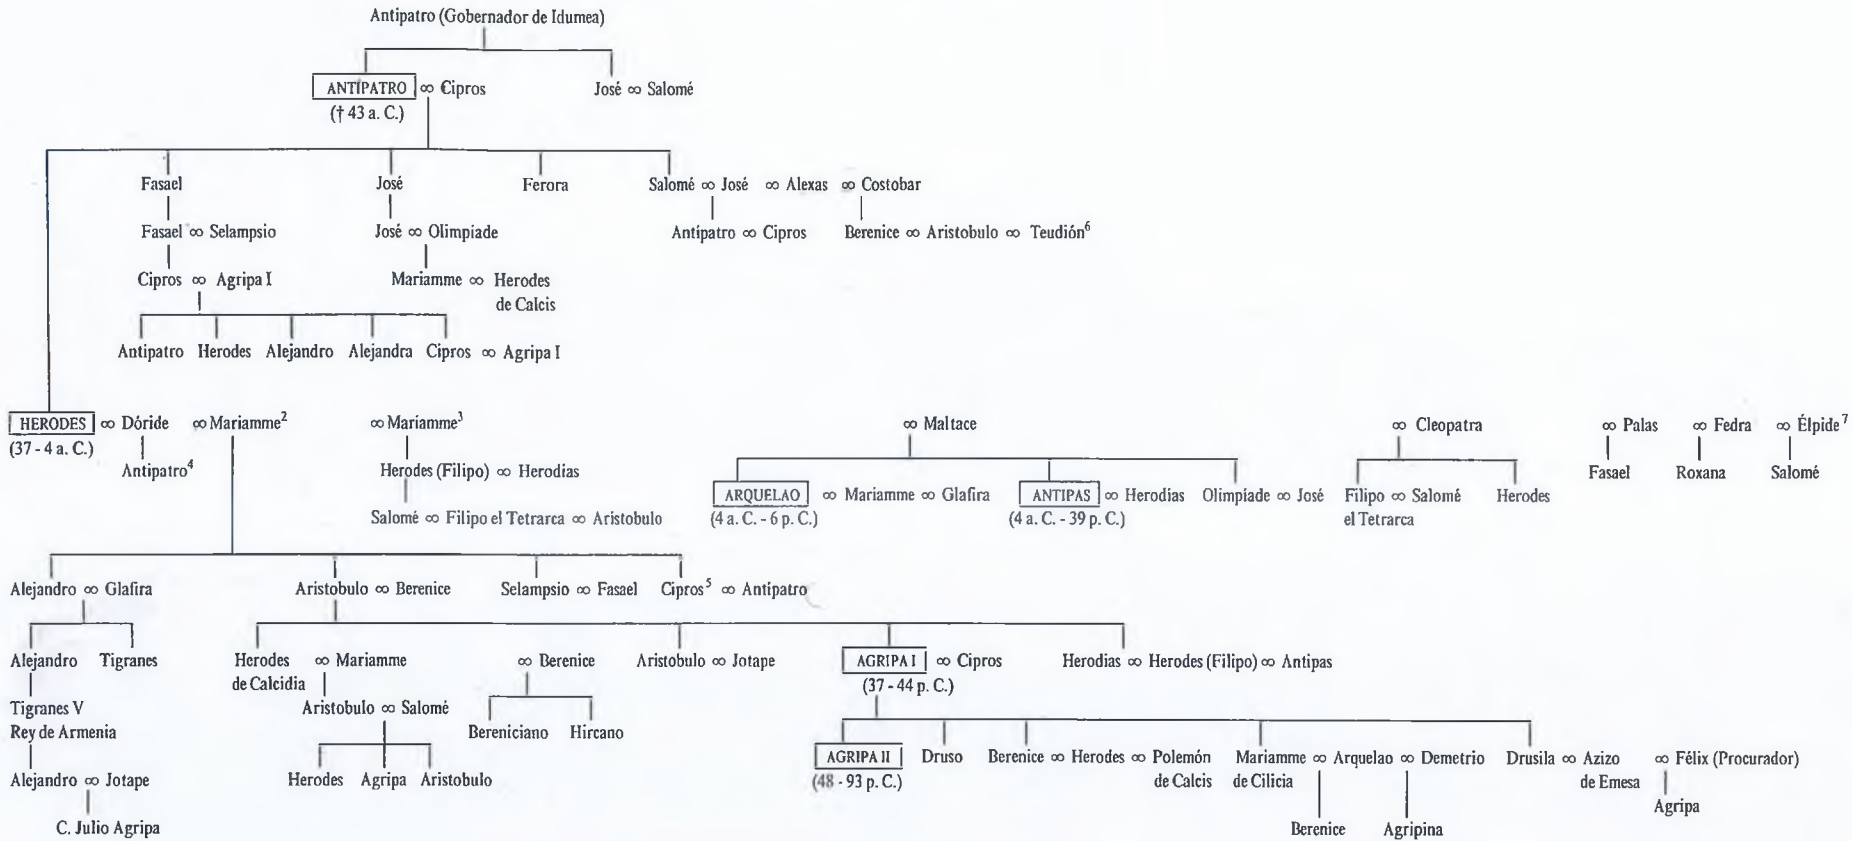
Antipatro (Gobernador de Idumea)

ANTIPATRO ∞ Cipros
(† 43 a. C.)

José ∞ Salomé

Fasael
Fasael ∞ Selampsio
Cipros ∞ Agripa I
Antipatro Herodes Alejandro Alejandra Cipros ∞ Agripa I

José
José ∞ Olimpiade
Mariamme ∞ Herodes de Calcis

Ferora

Salomé ∞ José ∞ Alexas ∞ Costobar
Antipatro ∞ Cipros
Berenice ∞ Aristobulo ∞ Teudión$^6$

HERODES ∞ Dóride ∞ Mariamme$^2$
(37 - 4 a. C.)
Antipatro$^4$

∞ Mariamme$^3$
Herodes (Filipo) ∞ Herodías
Salomé ∞ Filipo el Tetrarca ∞ Aristobulo

∞ Maltace
ARQUELAO ∞ Mariamme ∞ Glafira
(4 a. C. - 6 p. C.)
ANTIPAS ∞ Herodías
(4 a. C. - 39 p. C.)
Olimpiade ∞ José

∞ Cleopatra
Filipo ∞ Salomé
el Tetrarca
Herodes

∞ Palas
Fasael
∞ Fedra
Roxana
∞ Élpide$^7$
Salomé

Alejandro ∞ Glafira
Alejandro Tigranes
Tigranes V
Rey de Armenia
Alejandro ∞ Jotape
C. Julio Agripa

Aristobulo ∞ Berenice
Selampsio ∞ Fasael
Cipros$^5$ ∞ Antipatro

Herodes de Calcidia ∞ Mariamme
Aristobulo ∞ Salomé
Herodes Agripa Aristobulo

∞ Berenice
Bereniciano Hircano

Aristobulo ∞ Jotape

AGRIPA I ∞ Cipros
(37 - 44 p. C.)

Herodías ∞ Herodes (Filipo) ∞ Antipas

AGRIPA II
(48 - 93 p. C.)
Druso
Berenice ∞ Herodes ∞ Polemón
de Calcis de Cilicia
Mariamme ∞ Arquelao ∞ Demetrio
Berenice Agripina
Drusila ∞ Azizo ∞ Félix (Procurador)
de Emesa
Agripa